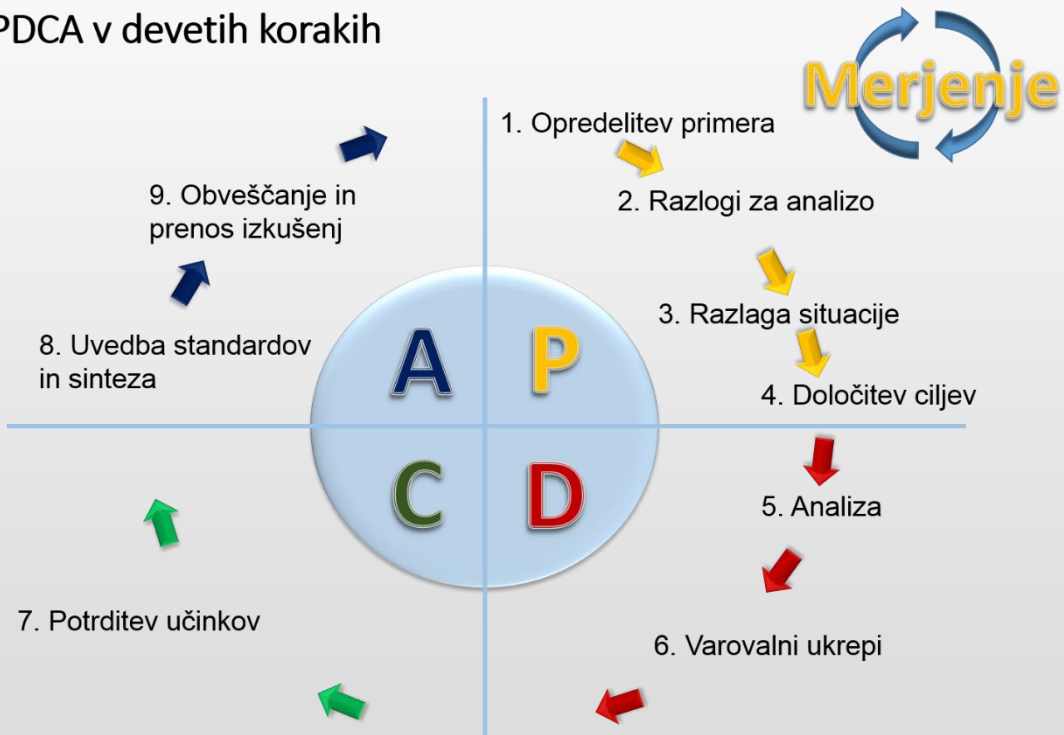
PDCA v devetih korakih

Merjenje

1. Opredelitev primera

2. Razlogi za analizo

3. Razlaga situacije

4. Določitev ciljev

5. Analiza

6. Varovalni ukrepi

7. Potrditev učinkov

8. Uvedba standardov in sinteza

9. Obveščanje in prenos izkušenj

A P
C D